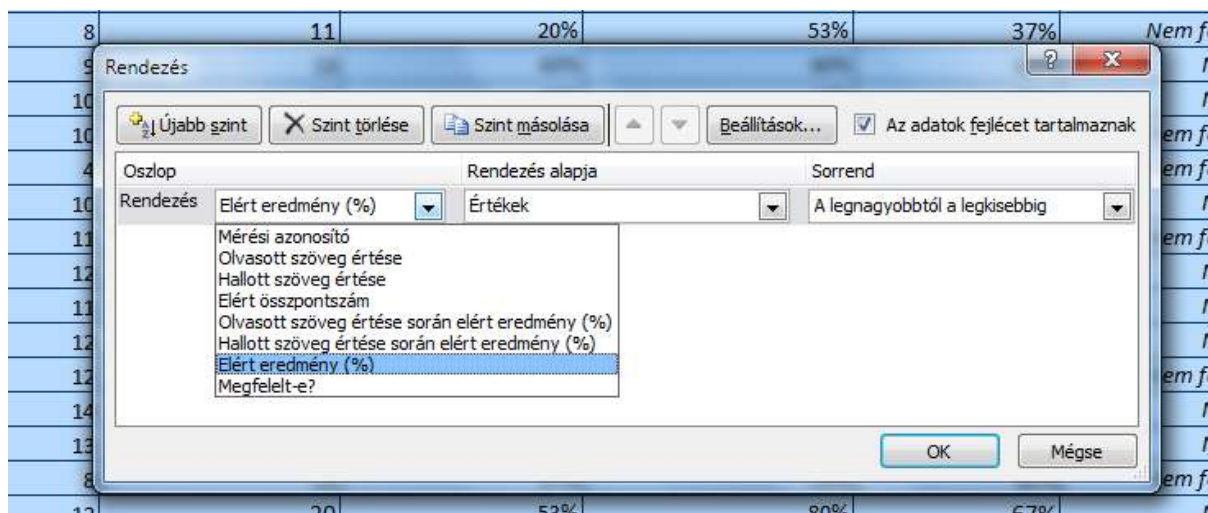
| 8 | 11 | 20% | 53% | 37% | Nem f |
|---|---|---|---|---|---|

Rendezés

?

Újabb szint | Szint törlése | Szint másolása | Beállítások... | Az adatok fejlécet tartalmaznak

| Oszlop | | Rendezés alapja | Sorrend |
|---|---|---|---|
| Rendezés | Elért eredmény (%) | Értékek | A legnagyobbtól a legkisebbig |

Mérési azonosító
Olvasott szöveg értése
Hallott szöveg értése
Elért összpontszám
Olvasott szöveg értése során elért eredmény (%)
Hallott szöveg értése során elért eredmény (%)
Elért eredmény (%)
Megfelelt-e?

OK | Mégse